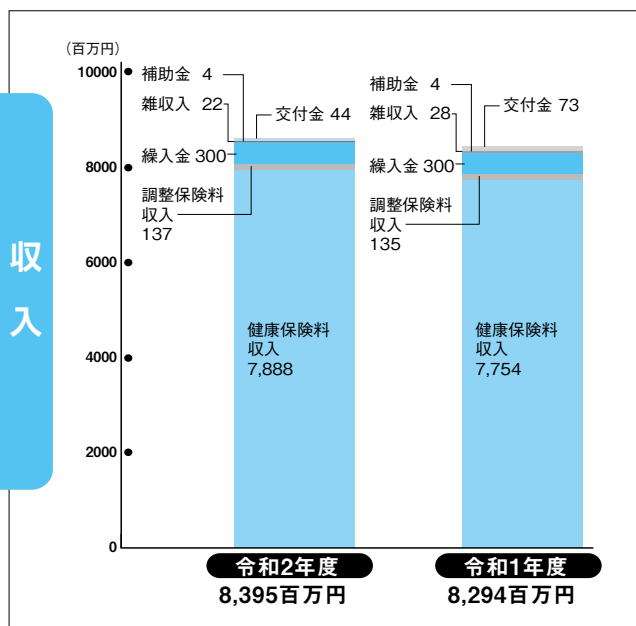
収入

（百万円）
10000
8000
6000
4000
2000
0

補助金 4
雑収入 22
交付金 44
繰入金 300
調整保険料収入 137
健康保険料収入 7,888

補助金 4
雑収入 28
交付金 73
繰入金 300
調整保険料収入 135
健康保険料収入 7,754

令和2年度
8,395百万円

令和1年度
8,294百万円